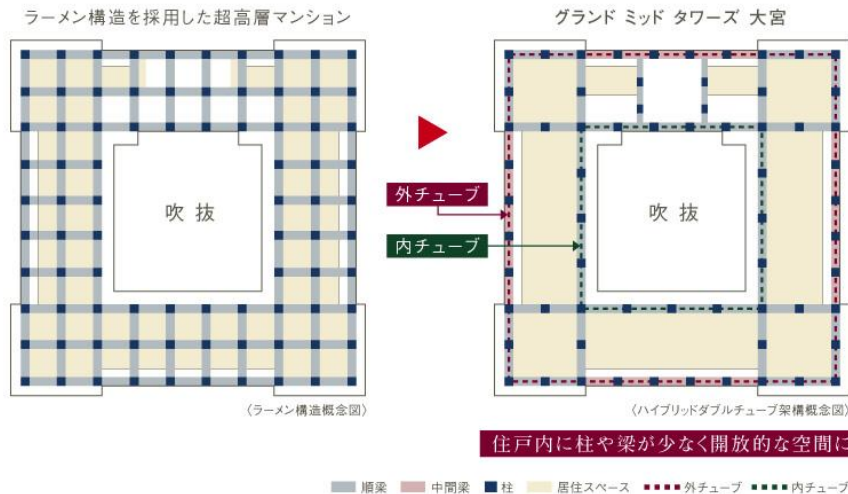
ラーメン構造を採用した超高層マンション

吹 抜

〈ラーメン構造概念図〉

グランド ミッド タワーズ 大宮

外チューブ

内チューブ

吹 抜

〈ハイブリッドダブルチューブ架構概念図〉

住戸内に柱や梁が少なく開放的な空間に

順梁 中間梁 柱 居住スペース 外チューブ 内チューブ